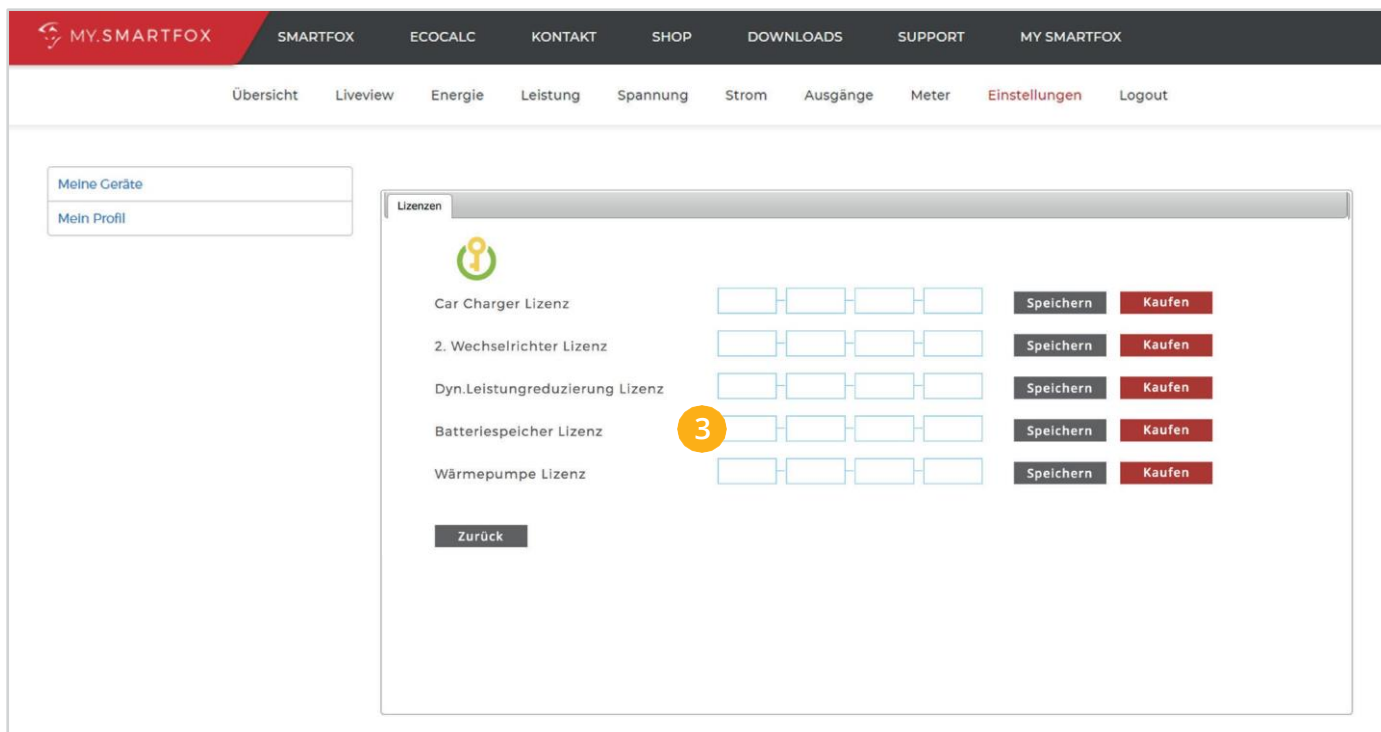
MY.SMARTFOX SMARTFOX ECOCALC KONTAKT SHOP DOWNLOADS SUPPORT MY SMARTFOX

Übersicht Liveview Energie Leistung Spannung Strom Ausgänge Meter Einstellungen Logout

Meine Geräte
Mein Profil

Lizenzen

Car Charger Lizenz Speichern Kaufen
2. Wechselrichter Lizenz Speichern Kaufen
Dyn.Leistungreduzierung Lizenz Speichern Kaufen
Batteriespeicher Lizenz 3 Speichern Kaufen
Wärmepumpe Lizenz Speichern Kaufen

Zurück